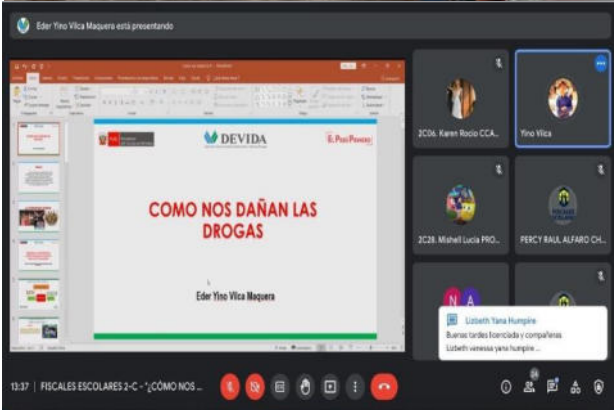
Eder Yino Vilca Maquera está presentando

DEVIDA

COMO NOS DAÑAN LAS DROGAS

Eder Yino Vilca Maquera

2C06. Karen Rocio CCA...

Yino Vilca

2C28. Mishell Lucia PRO...

PERCY RAUL ALFARO CH...

Lizbeth Yana Humpire

Buenas tardes licenciada y compañeras

Lizbeth vanessa yana humpire ...

13:37 | FISCALES ESCOLARES 2-C - "¿CÓMO NOS ...

24